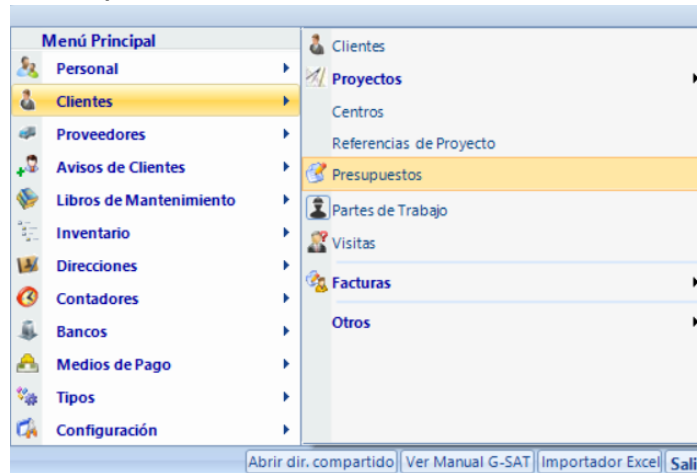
Menú Principal
Personal
Clientes
Proveedores
Avisos de Clientes
Libros de Mantenimiento
Inventario
Direcciones
Contadores
Bancos
Medios de Pago
Tipos
Configuración

Clientes
Proyectos
Centros
Referencias de Proyecto
Presupuestos
Partes de Trabajo
Visitas
Facturas
Otros

Abrir dir. compartido
Ver Manual G-SAT
Importador Excel
Sali